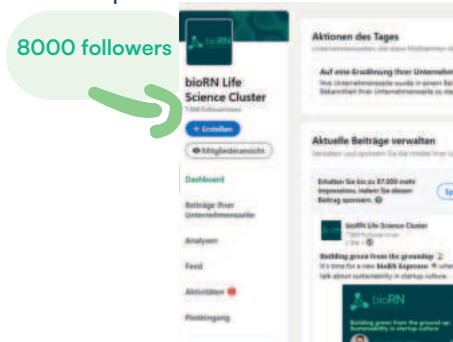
8000 followers

bioRN

bioRN Life Science Cluster

7.999 Follower:innen

+ Erstellen

Mitgliederansicht

Dashboard

Beiträge Ihrer Unternehmensseite

Analysen

Feed

Aktivitäten

Posteingang

Aktionen des Tages

Unternehmensseiten, die diese Maßnahmen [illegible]

Auf eine Erwähnung Ihrer Unternehmensseite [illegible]

Ihre Unternehmensseite wurde in einem Beitrag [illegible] Bekanntheit Ihrer Unternehmensseite zu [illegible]

Aktuelle Beiträge verwalten

Verwalten und sponsern Sie die Inhalte Ihrer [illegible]

Erhalten Sie bis zu 37.000 mehr Impressions, indem Sie diesen Beitrag sponsern.

Sp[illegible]

bioRN Life Science Cluster

7.999 Follower:innen

2 Wo. •

Building green from the groundup

It's time for a new bioRN Espresso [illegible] talk about sustainability in startup culture. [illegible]

bioRN

Building green from the ground up Sustainability in startup culture